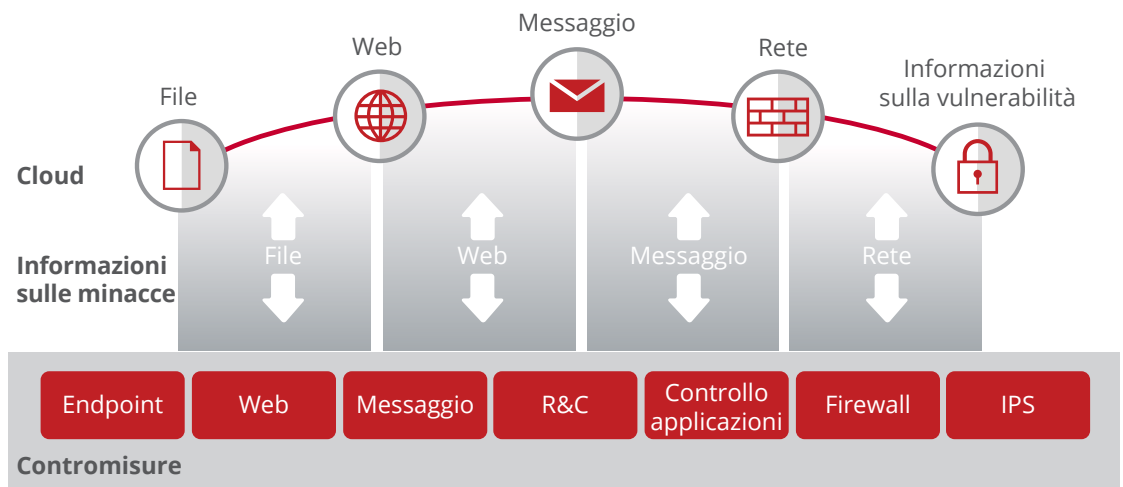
Messaggio

Web

Rete

File

Informazioni sulla vulnerabilità

Cloud

File

Web

Messaggio

Rete

Informazioni sulle minacce

Endpoint

Web

Messaggio

R&C

Controllo applicazioni

Firewall

IPS

Contromisure